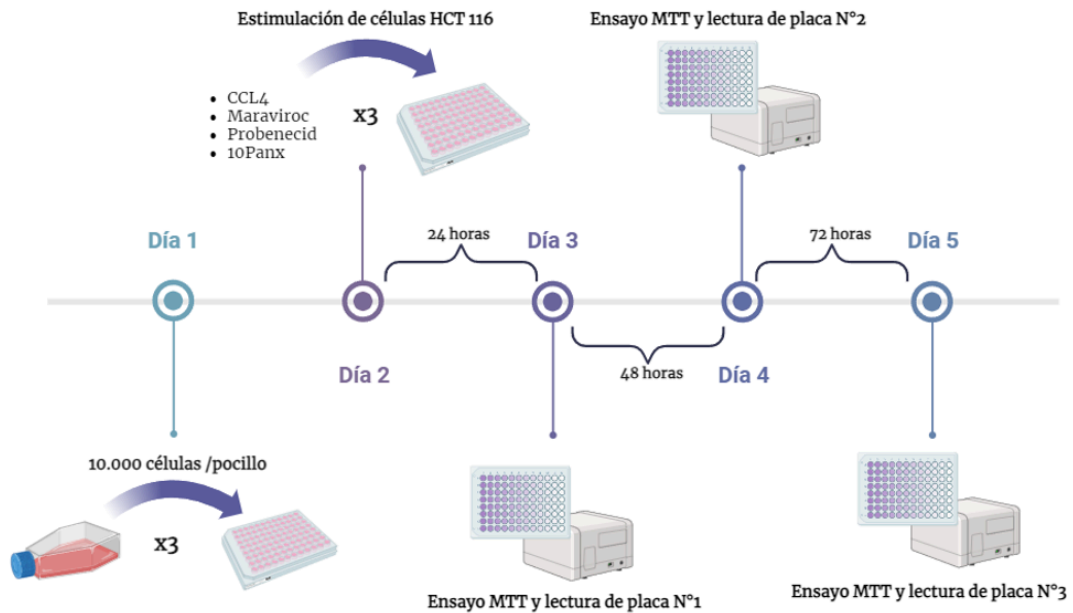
Estimulación de células HCT 116

- CCL4
- Maraviroc
- Probenecid
- 10Panx

x3

Ensayo MTT y lectura de placa N°2

Día 1

24 horas

Día 3

72 horas

Día 5

Día 2

48 horas

Día 4

10.000 células /pocillo

x3

Ensayo MTT y lectura de placa N°1

Ensayo MTT y lectura de placa N°3